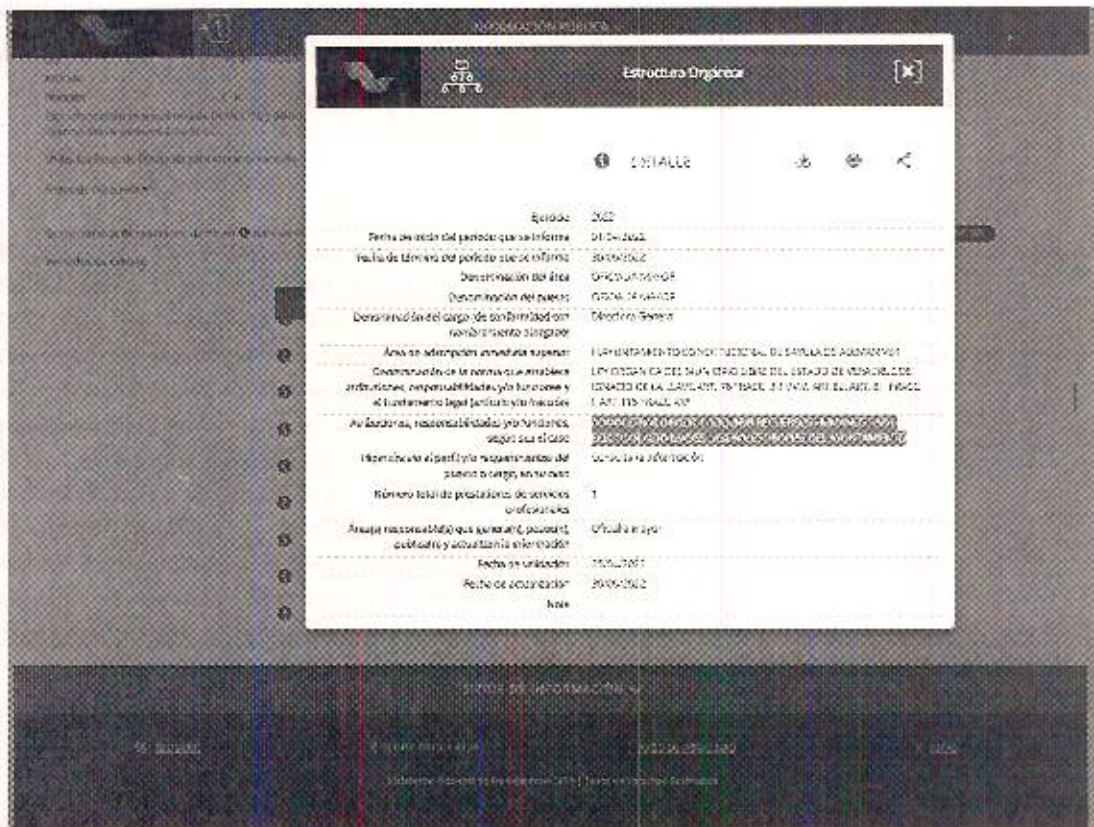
INFORMACIÓN PÚBLICA

Estructura Orgánica

DETALLE

| | |
|---|---|
| Ejercicio | 2022 |
| Fecha de inicio del periodo que se informa | 01/04/2022 |
| Fecha de término del periodo que se informa | 30/06/2022 |
| Denominación del área | OFICIALIA MAYOR |
| Denominación del puesto | OFICIALIA MAYOR |
| Denominación del cargo (de conformidad con nombramiento otorgado) | Director General |
| Área de adscripción inmediata superior | H AYUNTAMIENTO CONSTITUCIONAL DE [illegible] |
| Denominación de la norma que establece atribuciones, responsabilidades y/o funciones y el fundamento legal (artículo y/o fracción) | LEY ORGANICA DEL MUNICIPIO LIBRE DEL ESTADO DE VERACRUZ DE IGNACIO DE LA LLAVE, ART. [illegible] |
| Atribuciones, responsabilidades y/o funciones, según sea el caso | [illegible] |
| Hipervínculo al perfil y/o requerimientos del puesto o cargo, en su caso | Consultar la información |
| Número total de prestadores de servicios profesionales | 1 |
| Área(s) responsable(s) que generan(n), posee(n), publica(n) y actualiza(n) la información | Oficialía Mayor |
| Fecha de validación | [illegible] |
| Fecha de actualización | 30/06/2022 |
| Nota | |

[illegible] DE INFORMACIÓN